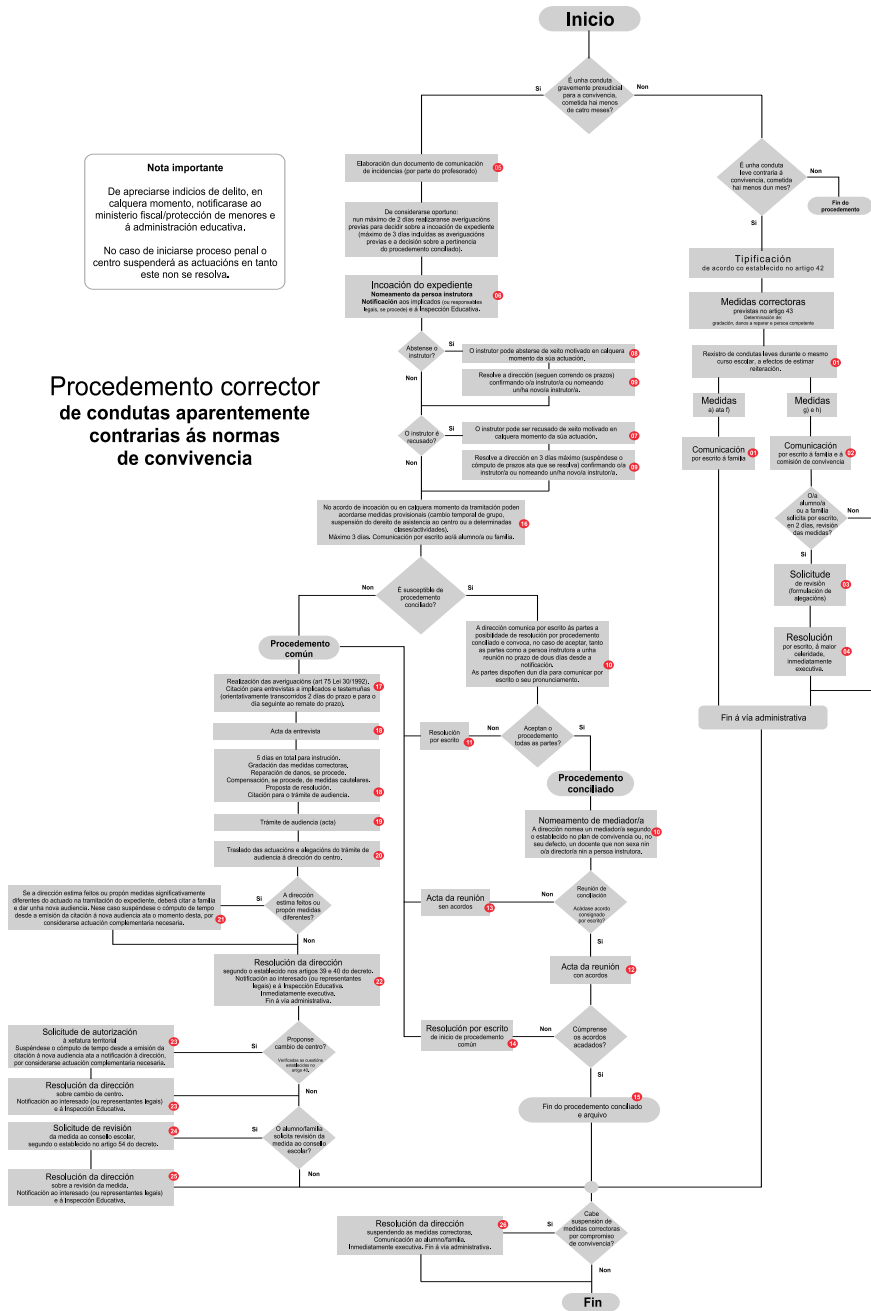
Inicio

É unha conduta gravemente prexudicial para a convivencia, cometida hai menos de catro meses?

Si

Non

Nota importante

De apreciarse indicios de delito, en calquera momento, notificarase ao ministerio fiscal/protección de menores e á administración educativa.

No caso de iniciarse proceso penal o centro suspenderá as actuacións en tanto este non se resolva.

Procedemento corrector
de condutas aparentemente contrarias ás normas de convivencia

Elaboración dun documento de comunicación de incidencias (por parte do profesorado) 05

De considerarse oportuno: nun máximo de 2 días realizaranse averiguacións previas para decidir sobre a incoación de expediente (máximo de 3 días incluídas as averiguacións previas e a decisión sobre a pertinencia do procedemento conciliado).

Incoación do expediente
Nomeamento da persoa instrutora
Notificación aos implicados (ou responsables legais, se procede) e á Inspección Educativa. 06

Abstense o instrutor?

Si

O instrutor pode absterse de xeito motivado en calquera momento da súa actuación. 08

Resolve a dirección (seguen correndo os prazos) confirmando o/a instrutor/a ou nomeando unha nova/o instrutor/a. 09

Non

O instrutor é recusado?

Si

O instrutor pode ser recusado de xeito motivado en calquera momento da súa actuación. 07

Resolve a dirección en 3 días máximo (suspéndese o cómputo de prazos ata que se resolva) confirmando o/a instrutor/a ou nomeando unha nova/o instrutor/a. 09

Non

No acordo de incoación ou en calquera momento da tramitación poden acordarse medidas provisionais (cambio temporal de grupo, suspensión do dereito de asistencia ao centro ou a determinadas clases/actividades).
Máximo 3 días. Comunicación por escrito ao/á alumno/a ou familia. 16

É susceptible de procedemento conciliado?

Non

Si

Procedemento común

Realización das averiguacións (art 75 Lei 30/1992).
Citación para entrevistas a implicados e testemuñas (orientativamente transcorridos 2 días do prazo e para o día seguinte ao remate do prazo). 17

Acta da entrevista 18

5 días en total para instrución.
Gradación das medidas correctoras.
Reparación de danos, se procede.
Compensación, se procede, de medidas cautelares.
Proposta de resolución.
Citación para o trámite de audiencia. 19

Trámite de audiencia (acta) 19

Traslado das actuacións e alegacións do trámite de audiencia á dirección do centro. 20

Se a dirección estima feitos ou propón medidas significativamente diferentes do actuado na tramitación do expediente, deberá citar a familia e dar unha nova audiencia. Nese caso suspéndese o cómputo de tempo desde a emisión da citación á nova audiencia ata o momento desta, por considerarse actuación complementaria necesaria. 21

Si

A dirección estima feitos ou propón medidas diferentes?

Non

Resolución da dirección
segundo o establecido nos artigos 39 e 40 do decreto.
Notificación ao interesado (ou representantes legais) e á Inspección Educativa.
Inmediatamente executiva.
Fin á vía administrativa. 22

Solicitude de autorización
á xefatura territorial
Suspéndese o cómputo de tempo desde a emisión da citación á nova audiencia ata a notificación á dirección, por considerarse actuación complementaria necesaria. 23

Si

Proponse cambio de centro?
Verificadas as cuestións establecidas no artigo 41.

Non

Resolución da dirección
sobre cambio de centro.
Notificación ao interesado (ou representantes legais) e á Inspección Educativa. 23

Solicitude de revisión
da medida ao consello escolar,
segundo o establecido no artigo 54 do decreto. 24

Si

O alumno/familia solicita revisión da medida ao consello escolar?

Non

Resolución da dirección
sobre a revisión da medida.
Notificación ao interesado (ou representantes legais) e á Inspección Educativa. 25

A dirección comunica por escrito ás partes a posibilidade de resolución por procedemento conciliado e convoca, no caso de aceptar, tanto as partes como a persoa instrutora a unha reunión no prazo de dous días desde a notificación.
As partes dispoñen dun día para comunicar por escrito o seu pronunciamento. 10

Resolución por escrito 11

Non

Aceptan o procedemento todas as partes?

Si

Procedemento conciliado

Nomeamento de mediador/a
A dirección nomea un mediador/a segundo o establecido no plan de convivencia ou, no seu defecto, un docente que non sexa nin o/a director/a nin a persoa instrutora. 10

Acta da reunión
sen acordos 13

Non

Reunión de conciliación
Acádase acordo consignado por escrito?

Si

Acta da reunión
con acordos 12

Resolución por escrito
de inicio de procedemento común 14

Non

Cúmprense os acordos acadados?

Si

Fin do procedemento conciliado e arquivo 15

Resolución da dirección
suspendendo as medidas correctoras.
Comunicación ao alumno/familia.
Inmediatamente executiva. Fin á vía administrativa. 26

Si

Cabe suspensión de medidas correctoras por compromiso de convivencia?

Non

Fin

É unha conduta leve contraria á convivencia, cometida hai menos dun mes?

Non

Fin do procedemento

Si

Tipificación
de acordo co establecido no artigo 42

Medidas correctoras
previstas no artigo 43
Determinación de gradación, danos a reparar e persoa competente

Rexistro de condutas leves durante o mesmo curso escolar, a efectos de estimar reiteración. 01

Medidas
a) ata f)

Medidas
g) e h)

Comunicación
por escrito á familia 01

Comunicación
por escrito á familia e á comisión de convivencia 02

O/a alumno/a ou a familia solicita por escrito, en 2 días, revisión das medidas?

Non

Si

Solicitude
de revisión
(formulación de alegacións) 03

Resolución
por escrito, á maior celeridade, inmediatamente executiva. 04

Fin á vía administrativa